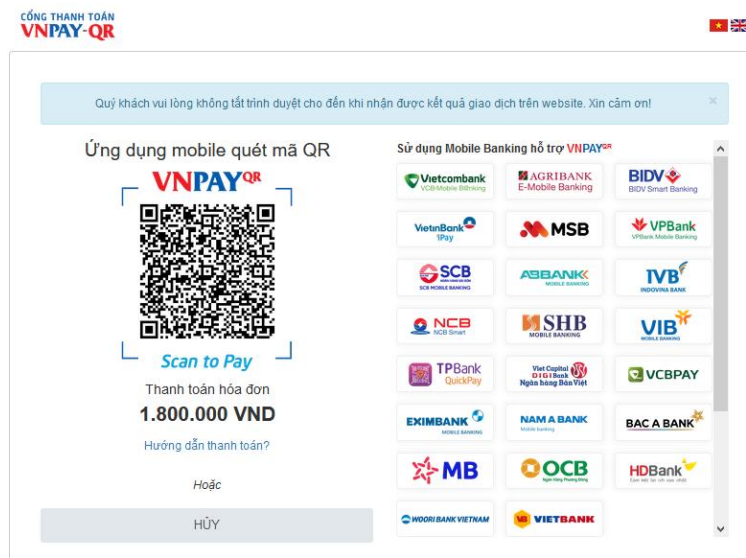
CỔNG THANH TOÁN
VNPAY-QR

Quý khách vui lòng không tắt trình duyệt cho đến khi nhận được kết quả giao dịch trên website. Xin cảm ơn!

×

Ứng dụng mobile quét mã QR

VNPAY QR

Scan to Pay

Thanh toán hóa đơn

1.800.000 VND

Hướng dẫn thanh toán?

Hoặc

HỦY

Sử dụng Mobile Banking hỗ trợ VNPAY QR

| | | |
|---|---|---|
| Vietcombank VCB Mobile B@nking | AGRIBANK E-Mobile Banking | BIDV BIDV Smart Banking |
| VietinBank iPay | MSB | VPBank VPBank Mobile Banking |
| SCB SCB MOBILE BANKING | ABBANK MOBILE BANKING | IVB INDOVINA BANK |
| NCB NCB Smart | SHB MOBILE BANKING | VIB MOBILE BANKING |
| TPBank QuickPay | Viet Capital DIGIBank Ngân hàng Bản Việt | VCBPAY |
| EXIMBANK MOBILE BANKING | NAM A BANK Mobile banking | BAC A BANK |
| MB | OCB | HDBank |
| WOORI BANK VIETNAM | VIETBANK | |